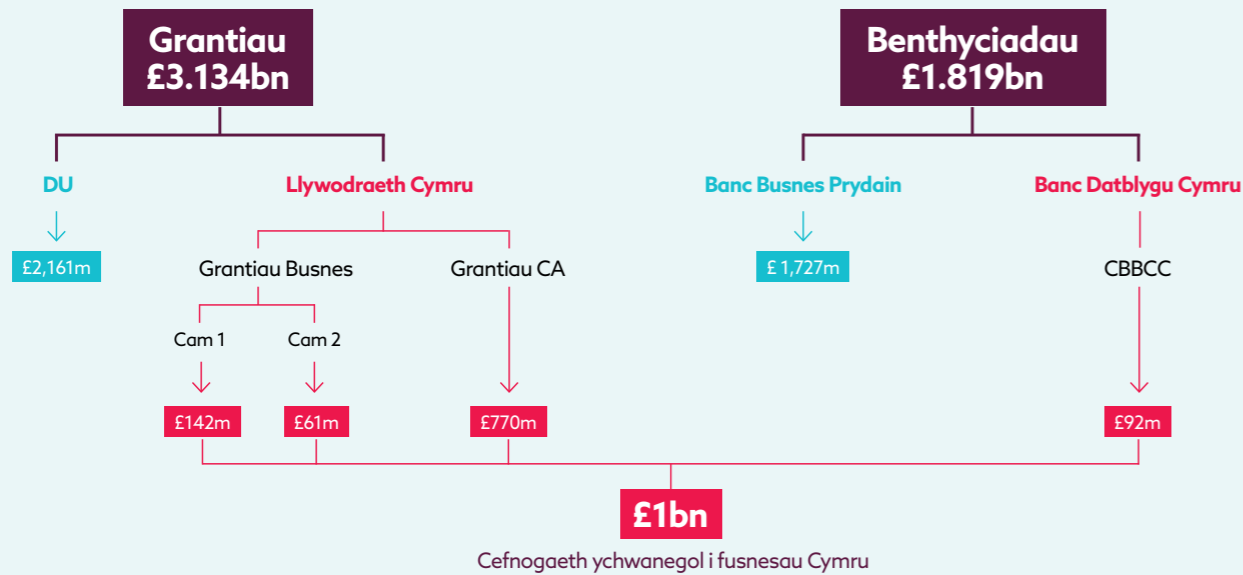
Grantiau
£3.134bn

Benthyciadau
£1.819bn

DU

£2,161m

Llywodraeth Cymru

Grantiau Busnes

Cam 1

£142m

Cam 2

£61m

Grantiau CA

£770m

Banc Busnes Prydain

£ 1,727m

Banc Datblygu Cymru

CBBCC

£92m

£1bn

Cefnogaeth ychwanegol i fusnesau Cymru